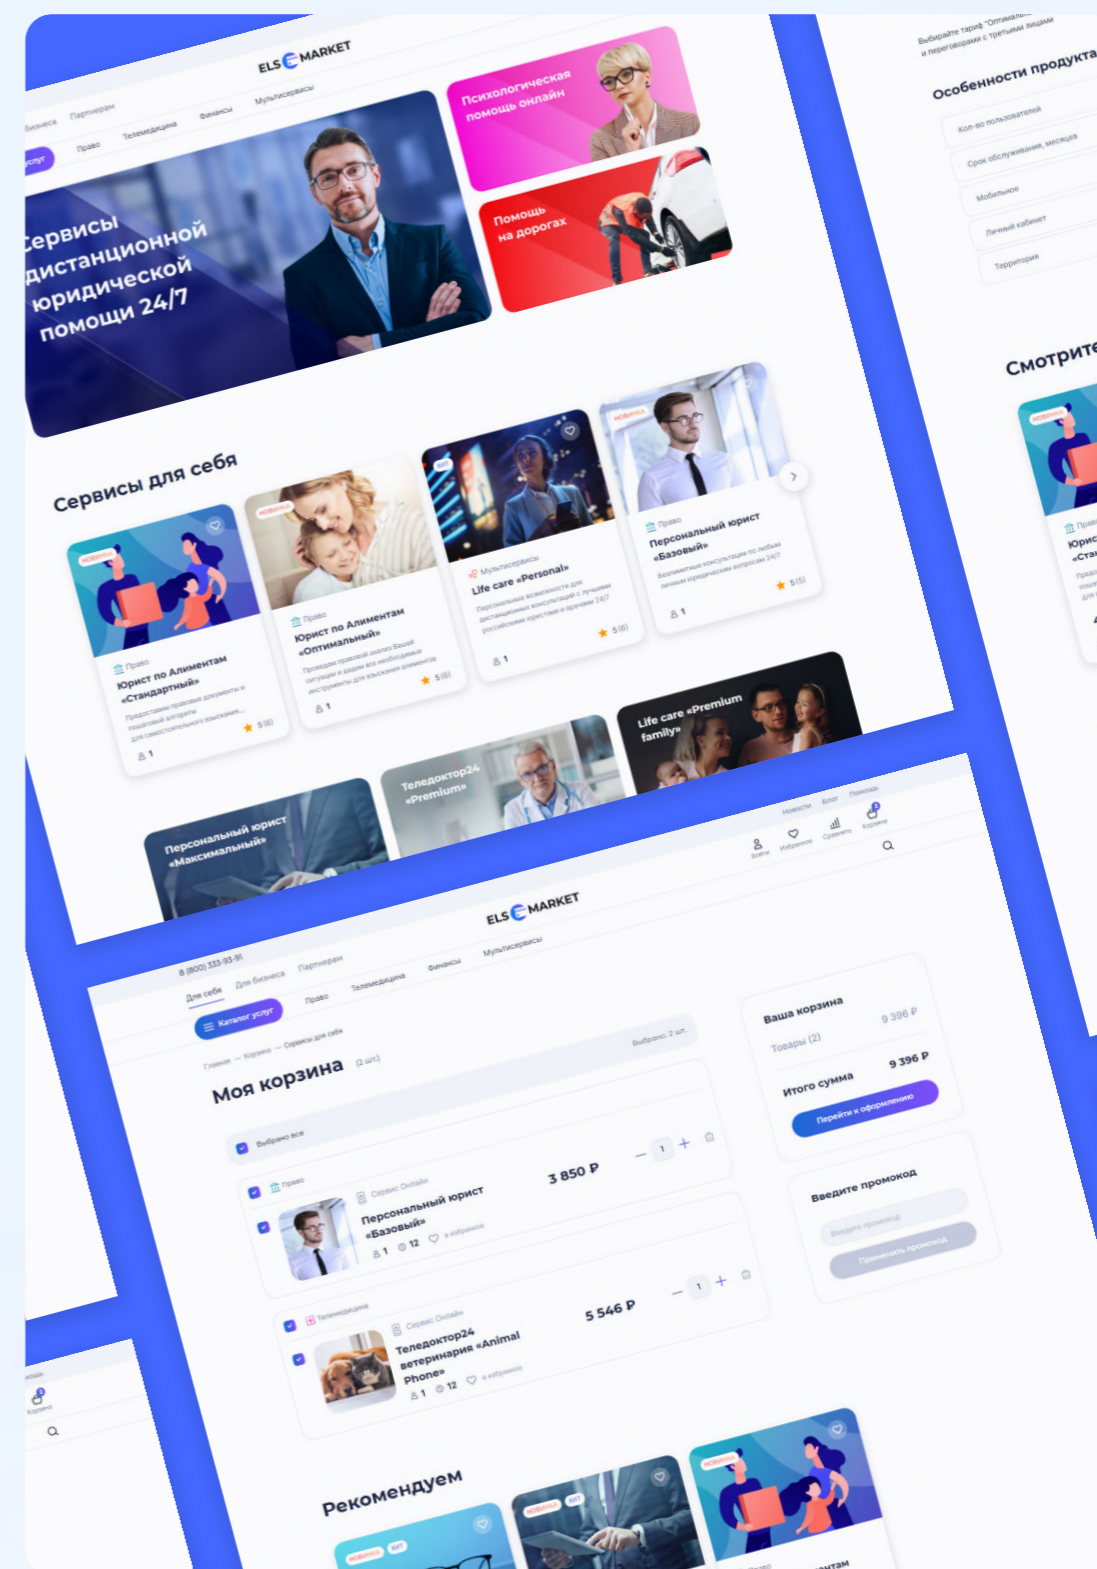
ELS MARKET

бизнеса Партнерам
услуг Право Телемедицина Финансы Мультисервисы

Сервисы дистанционной юридической помощи 24/7

Психологическая помощь онлайн

Помощь на дорогах

Выбирайте тариф "Оптимальный" и переговорами с третьими лицами

Особенности продукта

Кол-во пользователей
Срок обслуживания, месяцев
Мобильное
Личный кабинет
Территория

Смотрите

Сервисы для себя

НОВИНКА
Право
Юрист по Алиментам «Стандартный»
Предоставим правовые документы и пошаговый алгоритм для самостоятельного взыскания...
5 (6)
1

НОВИНКА
Право
Юрист по Алиментам «Оптимальный»
Проведем правовой анализ Вашей ситуации и дадим все необходимые инструменты для взыскания алиментов
5 (6)
1

ХИТ
Мультисервисы
Life care «Personal»
Персональные возможности для дистанционных консультаций с лучшими российскими юристами и врачами 24/7
5 (6)
1

НОВИНКА
Право
Персональный юрист «Базовый»
Безлимитные консультации по любым личным юридическим вопросам 24/7
5 (5)
1

Life care «Premium family»

Теледоктор24 «Premium»

Персональный юрист «Максимальный»

Новости Блог Помощь
Войти Избранное Сравнить Корзина

ELS MARKET

8 (800) 333-93-91
Для себя Для бизнеса Партнерам
Каталог услуг Право Телемедицина Финансы Мультисервисы

Главная — Корзина — Сервисы для себя

Моя корзина (2 шт.)

Выбрано: 2 шт.

Выбрано все

Право
Сервис Онлайн
Персональный юрист «Базовый»
1 12 в избранное
3 850 ₽
1

Телемедицина
Сервис Онлайн
Теледоктор24 ветеринария «Animal Phone»
1 12 в избранное
5 546 ₽
1

Ваша корзина
Товары (2) 9 396 ₽
Итого сумма 9 396 ₽
Перейти к оформлению

Введите промокод
Введите промокод
Применить промокод

Рекомендуем

НОВИНКА ХИТ
НОВИНКА ХИТ
НОВИНКА
Право
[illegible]нтам

Корзина